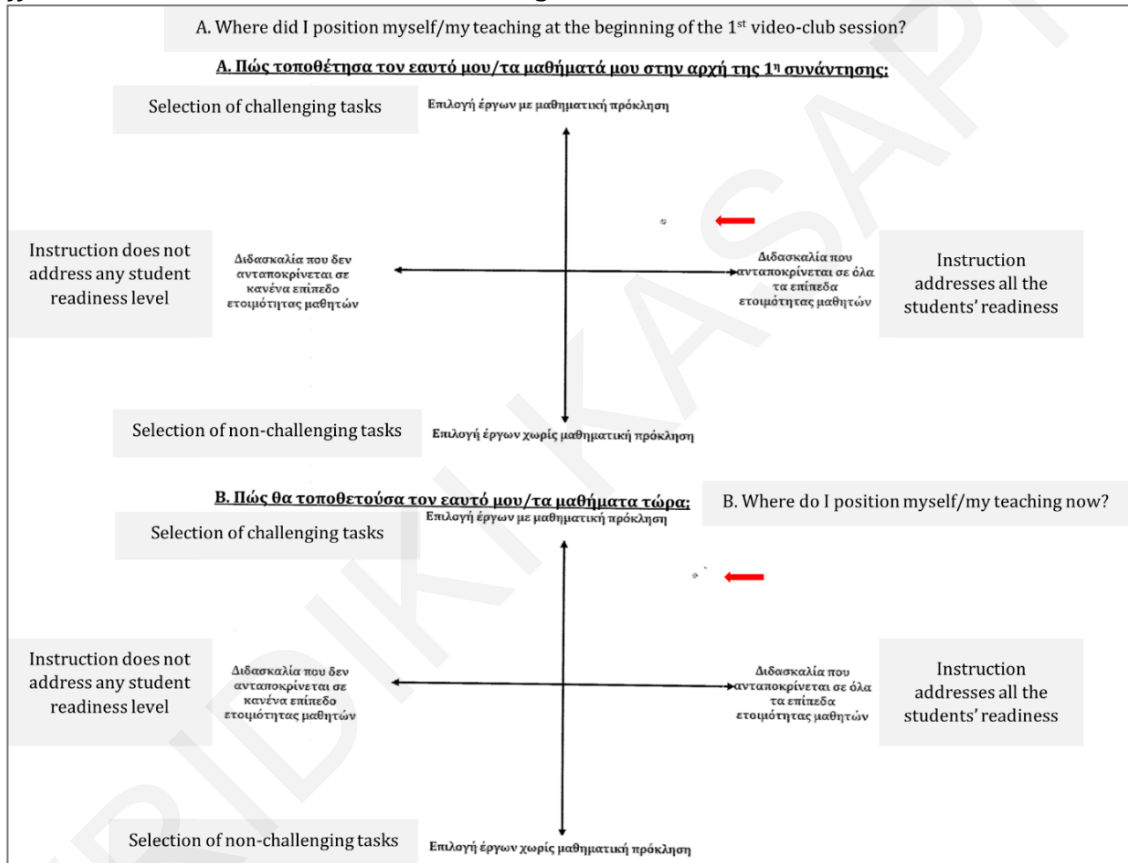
A. Where did I position myself/my teaching at the beginning of the 1$^{st}$ video-club session?

Α. Πώς τοποθέτησα τον εαυτό μου/τα μαθήματά μου στην αρχή της 1$^{η}$ συνάντησης;

Selection of challenging tasks

Επιλογή έργων με μαθηματική πρόκληση

Instruction does not address any student readiness level

Διδασκαλία που δεν ανταποκρίνεται σε κανένα επίπεδο ετοιμότητας μαθητών

Διδασκαλία που ανταποκρίνεται σε όλα τα επίπεδα ετοιμότητας μαθητών

Instruction addresses all the students' readiness

Selection of non-challenging tasks

Επιλογή έργων χωρίς μαθηματική πρόκληση

Β. Πώς θα τοποθετούσα τον εαυτό μου/τα μαθήματα τώρα;

B. Where do I position myself/my teaching now?

Selection of challenging tasks

Επιλογή έργων με μαθηματική πρόκληση

Instruction does not address any student readiness level

Διδασκαλία που δεν ανταποκρίνεται σε κανένα επίπεδο ετοιμότητας μαθητών

Διδασκαλία που ανταποκρίνεται σε όλα τα επίπεδα ετοιμότητας μαθητών

Instruction addresses all the students' readiness

Selection of non-challenging tasks

Επιλογή έργων χωρίς μαθηματική πρόκληση

RIDIKI KASAPI